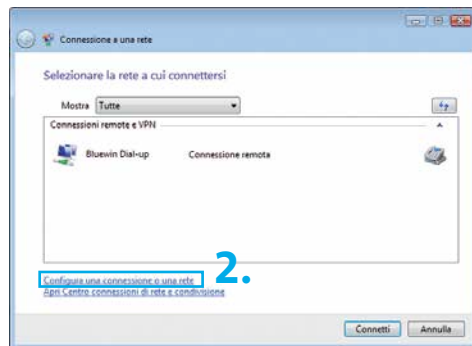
Connessione a una rete

Selezionare la rete a cui connettersi

Mostra Tutte

Connessioni remote e VPN

Bluewin Dial-up Connessione remota

2.

Configura una connessione o una rete
Apri Centro connessioni di rete e condivisione

Connetti Annulla